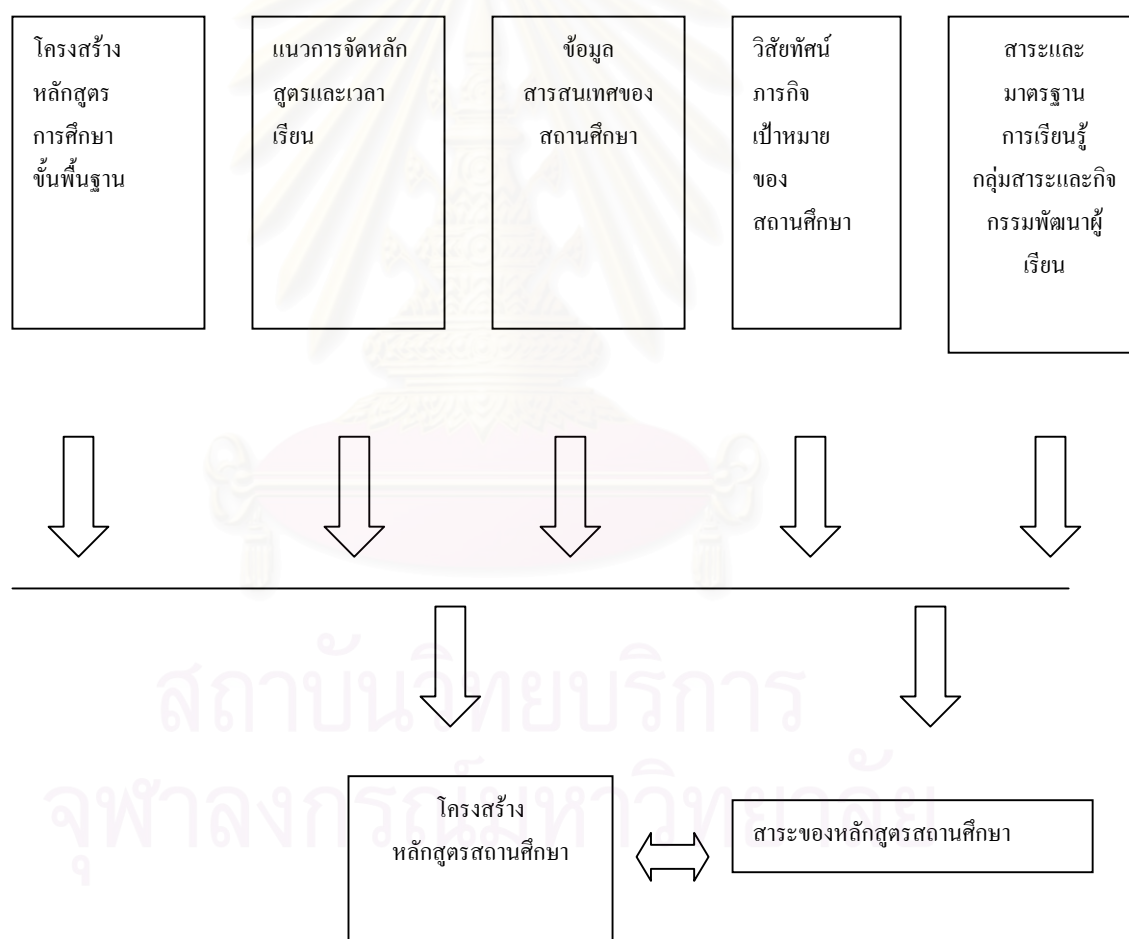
โครงสร้าง
หลักสูตร
การศึกษา
ขั้นพื้นฐาน

แนวการจัดหลักสูตรและเวลาเรียน

ข้อมูล
สารสนเทศของ
สถานศึกษา

วิสัยทัศน์
ภารกิจ
เป้าหมาย
ของ
สถานศึกษา

สาระและ
มาตรฐาน
การเรียนรู้
กลุ่มสาระและกิจกรรมพัฒนาผู้เรียน

โครงสร้าง
หลักสูตรสถานศึกษา

สาระของหลักสูตรสถานศึกษา

สถาบันวิทยบริการ
จุฬาลงกรณ์มหาวิทยาลัย